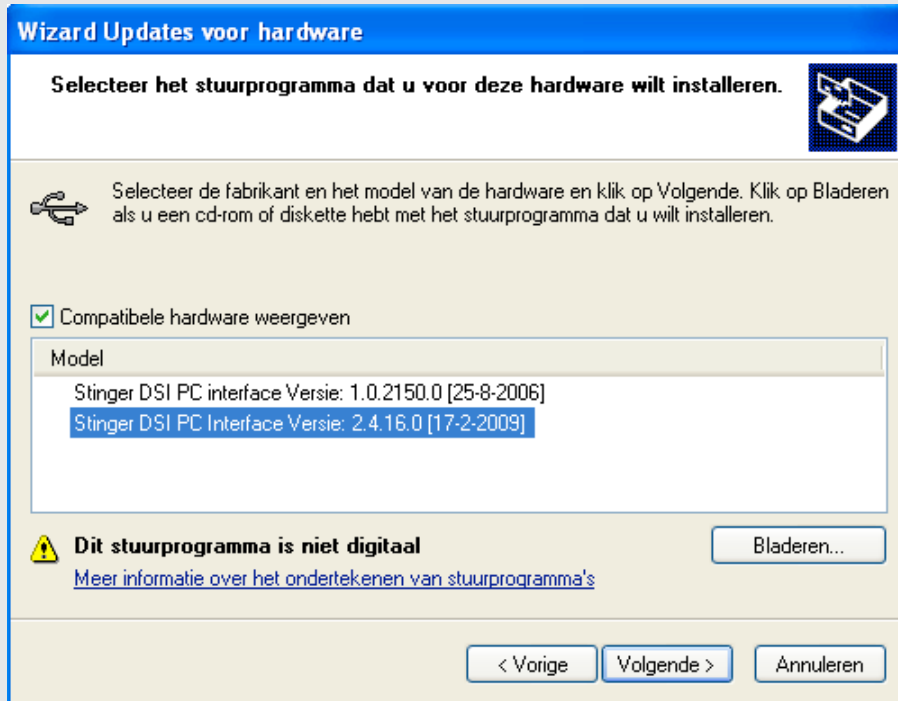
Wizard Updates voor hardware

Selecteer het stuurprogramma dat u voor deze hardware wilt installeren.

Selecteer de fabrikant en het model van de hardware en klik op Volgende. Klik op Bladeren als u een cd-rom of diskette hebt met het stuurprogramma dat u wilt installeren.

Compatibele hardware weergeven

| Model |
|---|
| Stinger DSI PC interface Versie: 1.0.2150.0 [25-8-2006] |
| Stinger DSI PC Interface Versie: 2.4.16.0 [17-2-2009] |

Dit stuurprogramma is niet digitaal

Meer informatie over het ondertekenen van stuurprogramma's

Bladeren...

< Vorige

Volgende >

Annuleren